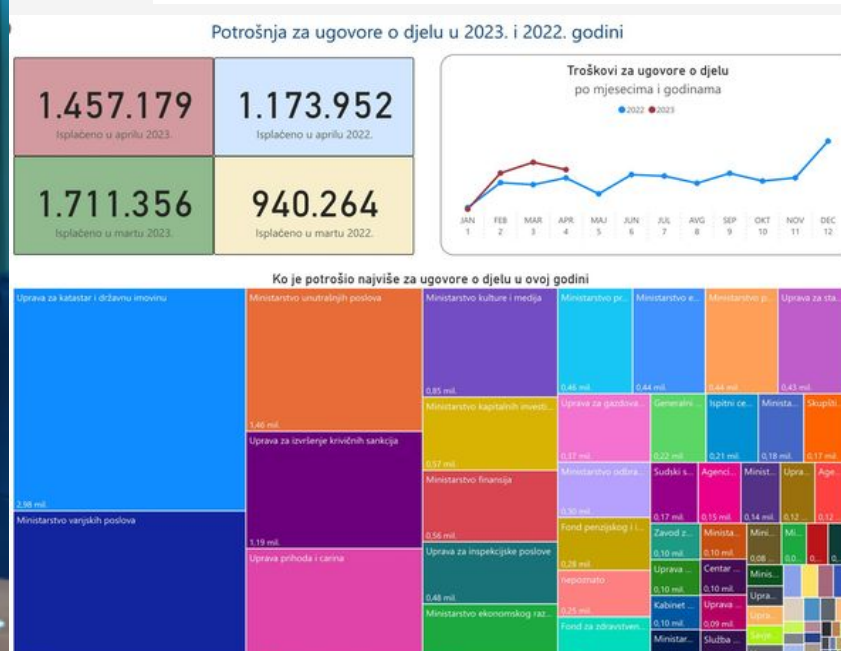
Potrošnja za ugovore o djelu u 2023. i 2022. godini

1.457.179
Isplaćeno u aprilu 2023.

1.173.952
Isplaćeno u aprilu 2022.

1.711.356
Isplaćeno u martu 2023.

940.264
Isplaćeno u martu 2022.

Troškovi za ugovore o djelu
po mjesecima i godinama
2022 2023

JAN 1 FEB 2 MAR 3 APR 4 MAJ 5 JUN 6 JUL 7 AVG 8 SEP 9 OKT 10 NOV 11 DEC 12

Ko je potrošio najviše za ugovore o djelu u ovoj godini

Uprava za katastar i državnu imovinu
2,98 mil.
Ministarstvo vanjskih poslova
Ministarstvo unutrašnjih poslova
1,46 mil.
Uprava za izvršenje krivičnih sankcija
1,19 mil.
Uprava prihoda i carina
Ministarstvo kulture i medija
0,85 mil.
Ministarstvo kapitalnih investi...
0,57 mil.
Ministarstvo finansija
0,56 mil.
Uprava za inspekcijske poslove
0,48 mil.
Ministarstvo ekonomskog raz...
Ministarstvo pr...
0,46 mil.
Ministarstvo e...
0,44 mil.
Ministarstvo p...
0,44 mil.
Uprava za sta...
0,43 mil.
Uprava za gazdova...
0,37 mil.
Generalni ...
0,22 mil.
Ispitni ce...
0,21 mil.
Minista...
0,18 mil.
Skupšti...
0,17 mil.
Ministarstvo odbra...
0,30 mil.
Sudski s...
0,17 mil.
Agenci...
0,15 mil.
Minist...
0,14 mil.
Upra...
0,12...
Age...
0,12
Fond penzijskog i i...
0,28 mil.
Zavod z...
0,10 mil.
Ministа...
0,10 mil.
Mini...
0,08
Mi...
0,...
0,...
Uprava ...
0,10 mil.
Centar ...
0,10 mil.
Minis...
nepoznato
0,25 mil.
Kabinet ...
0,10 mil.
Uprava ...
0,09 mil.
Upra...
Upra...
Fond za zdravstven...
Ministar...
Služba ...
Savje...